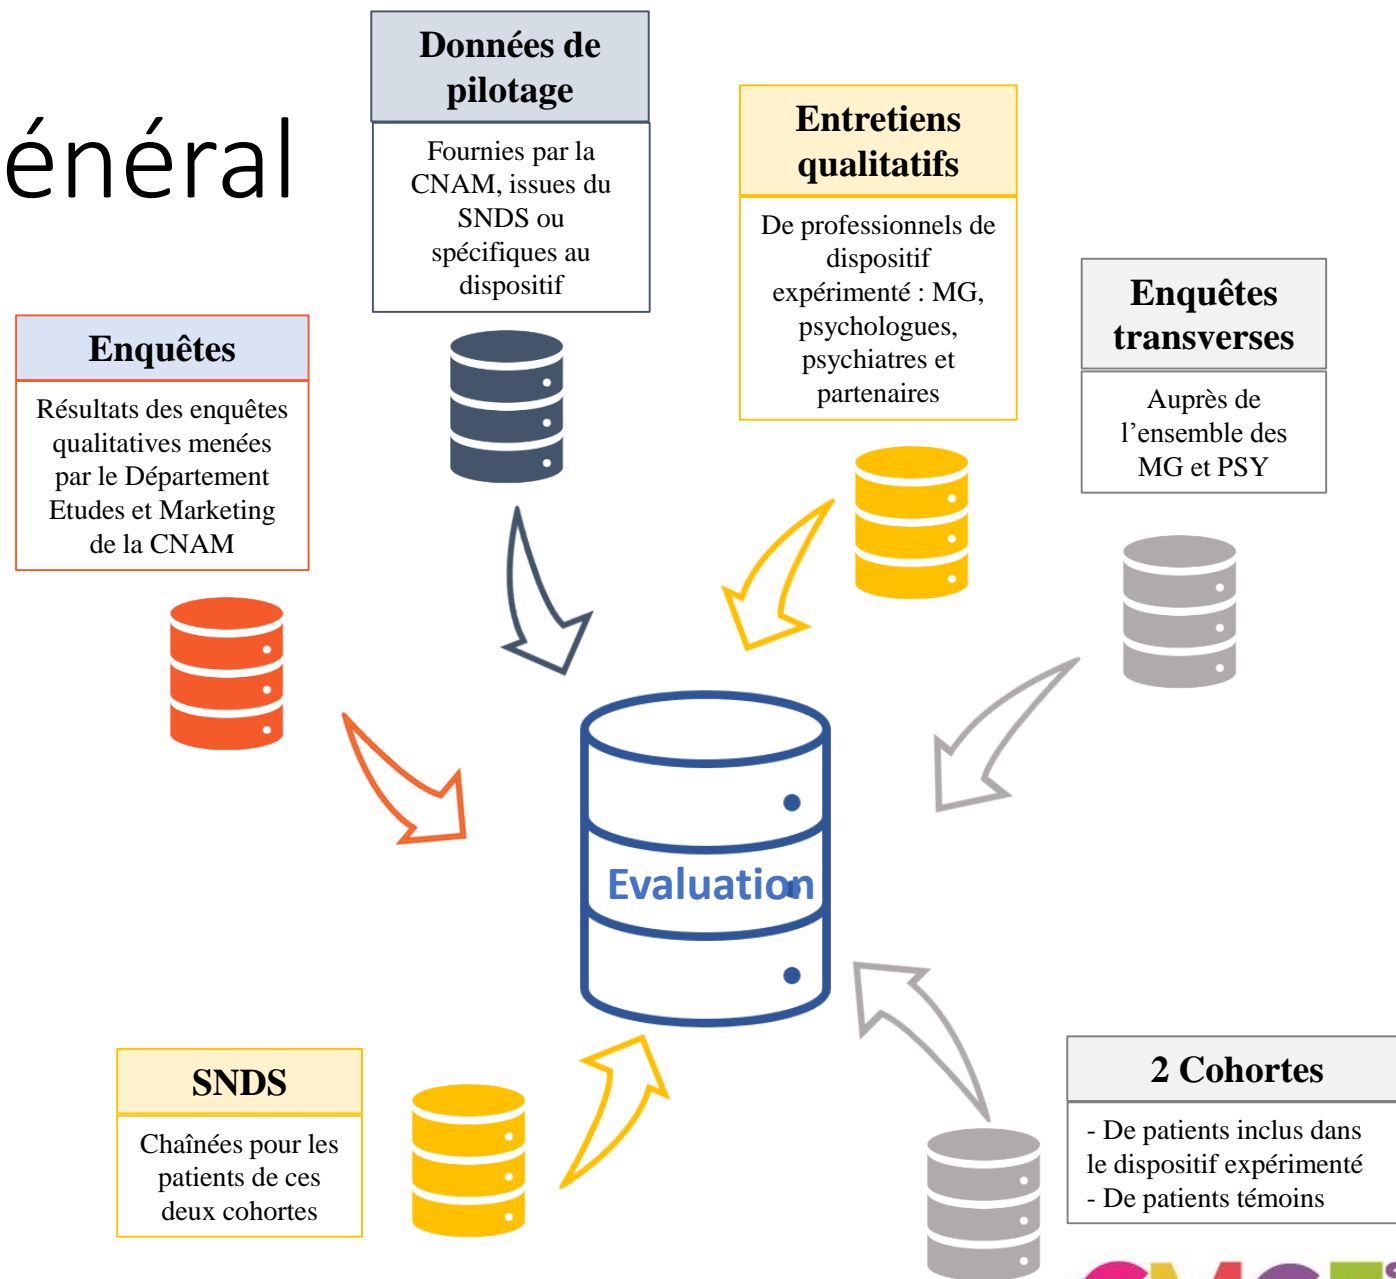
énéral

Données de pilotage

Fournies par la CNAM, issues du SNDS ou spécifiques au dispositif

Entretiens qualitatifs

De professionnels de dispositif expérimenté : MG, psychologues, psychiatres et partenaires

Enquêtes transverses

Auprès de l'ensemble des MG et PSY

Enquêtes

Résultats des enquêtes qualitatives menées par le Département Etudes et Marketing de la CNAM

Evaluation

SNDS

Chaînées pour les patients de ces deux cohortes

2 Cohortes

- De patients inclus dans le dispositif expérimenté
- De patients témoins